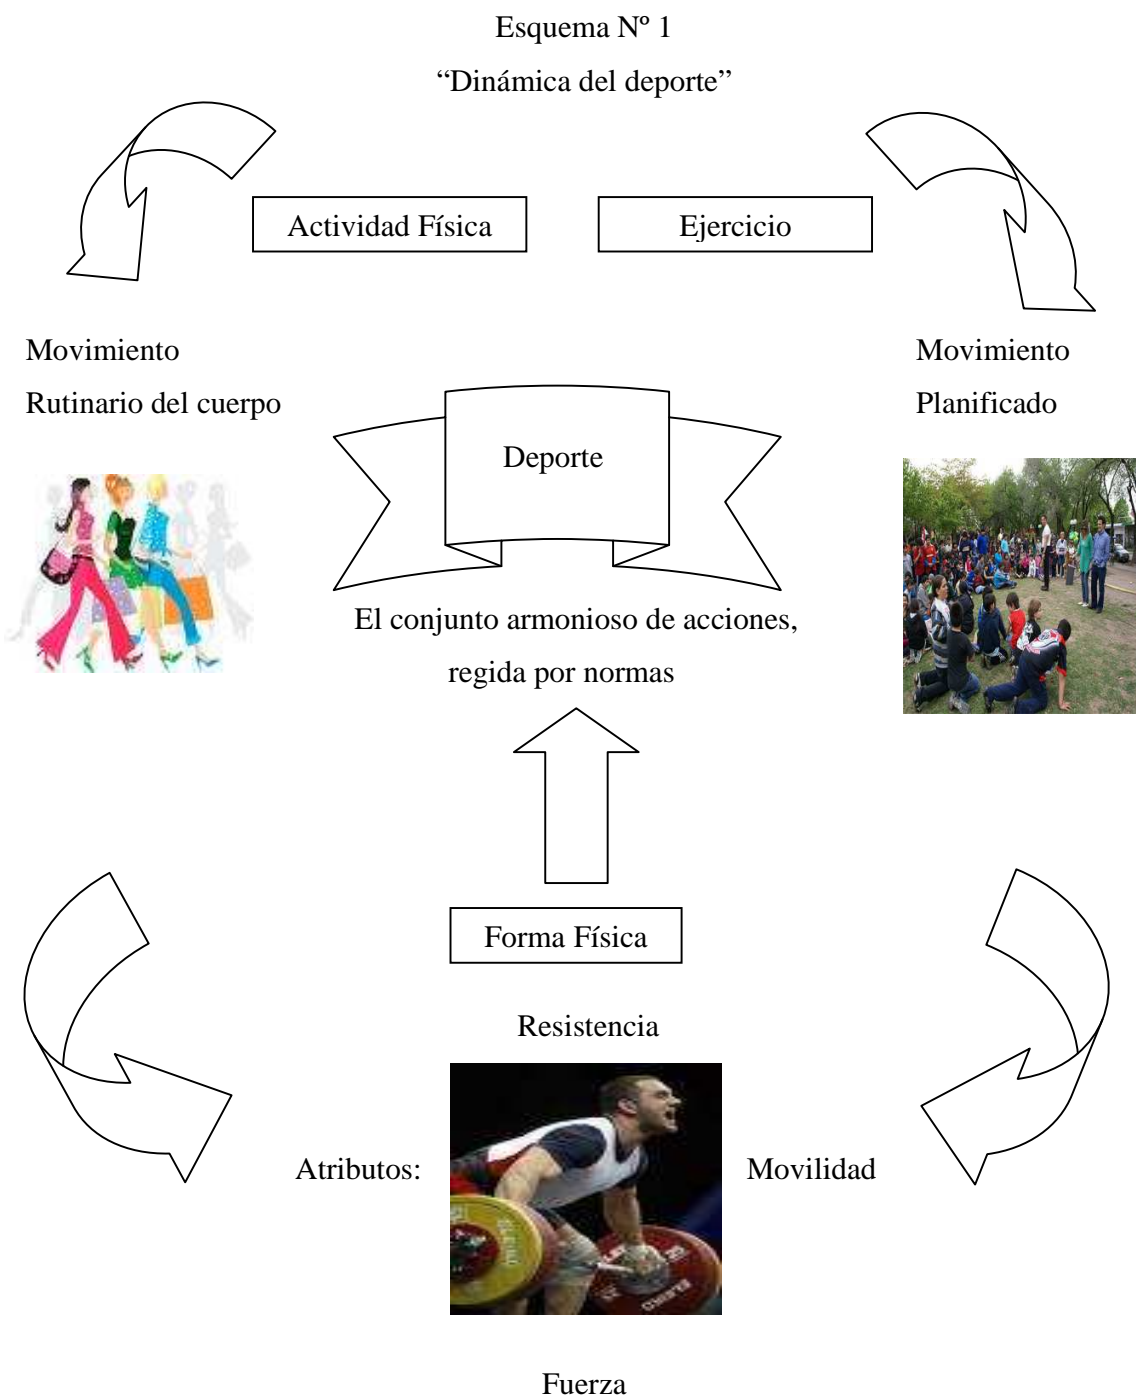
Esquema Nº 1

"Dinámica del deporte"

Actividad Física

Ejercicio

Movimiento
Rutinario del cuerpo

Movimiento
Planificado

Deporte

El conjunto armonioso de acciones, regida por normas

Forma Física

Resistencia

Atributos:

Movilidad

Fuerza